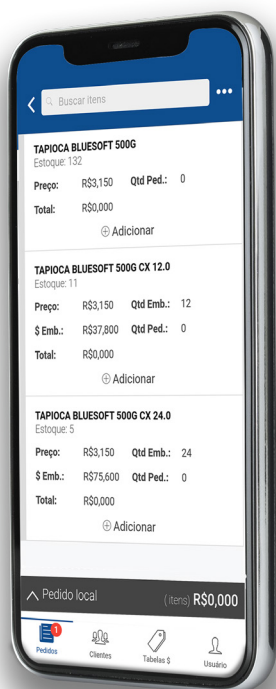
Buscar itens

TAPIOCA BLUESOFT 500G
Estoque: 132
Preço: R$3,150 Qtd Ped.: 0
Total: R$0,000
⊕ Adicionar

TAPIOCA BLUESOFT 500G CX 12.0
Estoque: 11
Preço: R$3,150 Qtd Emb.: 12
$ Emb.: R$37,800 Qtd Ped.: 0
Total: R$0,000
⊕ Adicionar

TAPIOCA BLUESOFT 500G CX 24.0
Estoque: 5
Preço: R$3,150 Qtd Emb.: 24
$ Emb.: R$75,600 Qtd Ped.: 0
Total: R$0,000
⊕ Adicionar

Pedido local (itens) R$0,000

1
Pedidos Clientes Tabelas $ Usuário